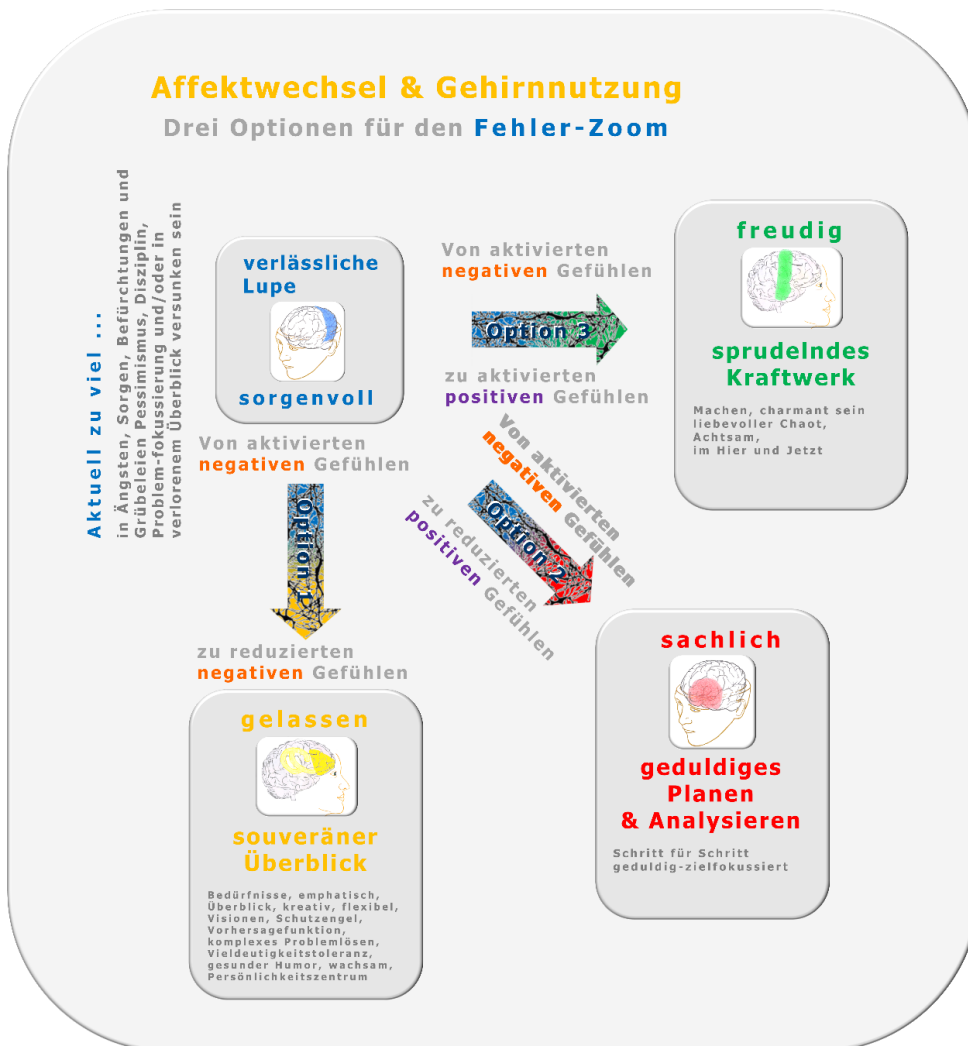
Affektwechsel & Gehirnnutzung

Drei Optionen für den Fehler-Zoom

Aktuell zu viel ...

in Ängsten, Sorgen, Befürchtungen und Grübeleien Pessimismus, Disziplin, Problem-fokussierung und/oder in verlorenem Überblick versunken sein

verlässliche Lupe

sorgenvoll

Von aktivierten negativen Gefühlen

Option 3

zu aktivierten positiven Gefühlen

freudig

sprudelndes Kraftwerk

Machen, charmant sein liebevoller Chaot, Achtsam, im Hier und Jetzt

Von aktivierten negativen Gefühlen

Option 1

zu reduzierten negativen Gefühlen

Von aktivierten negativen Gefühlen

Option 2

zu reduzierten positiven Gefühlen

sachlich

geduldiges Planen & Analysieren

Schritt für Schritt geduldig-zielfokussiert

gelassen

souveräner Überblick

Bedürfnisse, emphatisch, Überblick, kreativ, flexibel, Visionen, Schutzengel, Vorhersagefunktion, komplexes Problemlösen, Vieldeutigkeitstoleranz, gesunder Humor, wachsam, Persönlichkeitszentrum